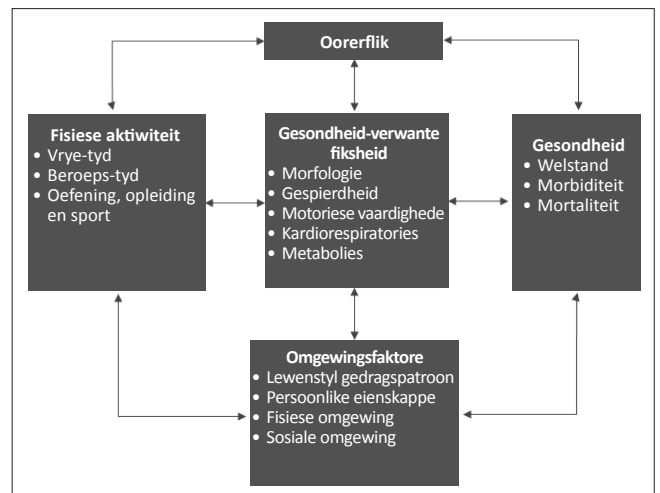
Oorerflik

Fisiese aktiwiteit
• Vrye-tyd
• Beroeps-tyd
• Oefening, opleiding en sport

Gesondheid-verwante fiksheid
• Morfologie
• Gespierdheid
• Motoriese vaardighede
• Kardiorespiratories
• Metabolies

Gesondheid
• Welstand
• Morbiditeit
• Mortaliteit

Omgewingsfaktore
• Lewenstyl gedragspatroon
• Persoonlike eienskappe
• Fisiese omgewing
• Sosiale omgewing